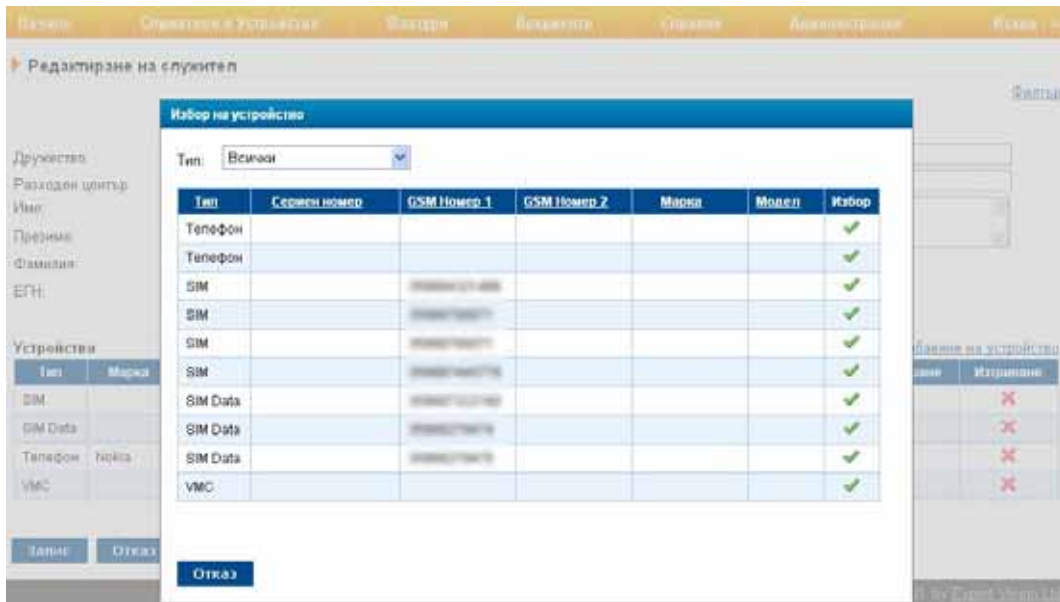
Начало | Оператори и Устройства | Фактури | Документи | Справки | Администриране | Изход

Редактиране на служител

Филтър

Дружество
Разходен център
Име
Презиме
Фамилия
ЕГН

Устройства

| Тип | Марка |
|---|---|
| SIM | |
| SIM Data | |
| Телефон | Nokia |
| VMC | |

Добавяне на устройство

Изтриване

Запис | Отказ

Избор на устройство

Тип: Всички

| Тип | Сериен номер | GSM Номер 1 | GSM Номер 2 | Марка | Модел | Избор |
|---|---|---|---|---|---|---|
| Телефон | | | | | | ✔ |
| Телефон | | | | | | ✔ |
| SIM | | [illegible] | | | | ✔ |
| SIM | | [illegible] | | | | ✔ |
| SIM | | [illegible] | | | | ✔ |
| SIM | | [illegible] | | | | ✔ |
| SIM Data | | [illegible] | | | | ✔ |
| SIM Data | | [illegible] | | | | ✔ |
| SIM Data | | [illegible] | | | | ✔ |
| VMC | | | | | | ✔ |

Отказ

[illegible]